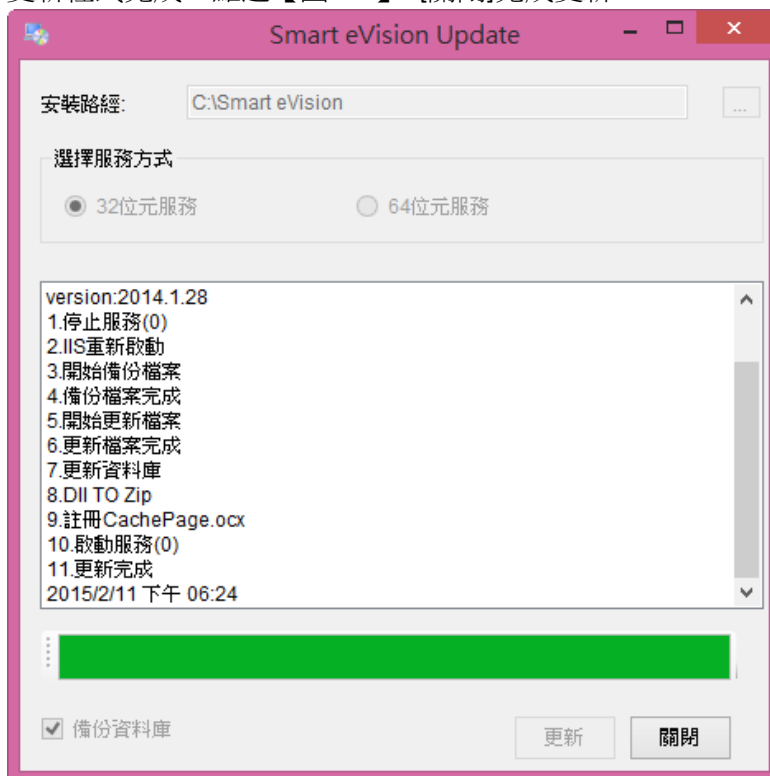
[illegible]

Smart eVision Update

安裝路經: C:\Smart eVision ...

選擇服務方式

32位元服務 64位元服務

version:2014.1.28
1.停止服務(0)
2.IIS重新啟動
3.開始備份檔案
4.備份檔案完成
5.開始更新檔案
6.更新檔案完成
7.更新資料庫
8.Dll TO Zip
9.註冊CachePage.ocx
10.啟動服務(0)
11.更新完成
2015/2/11 下午 06:24

備份資料庫

更新 關閉